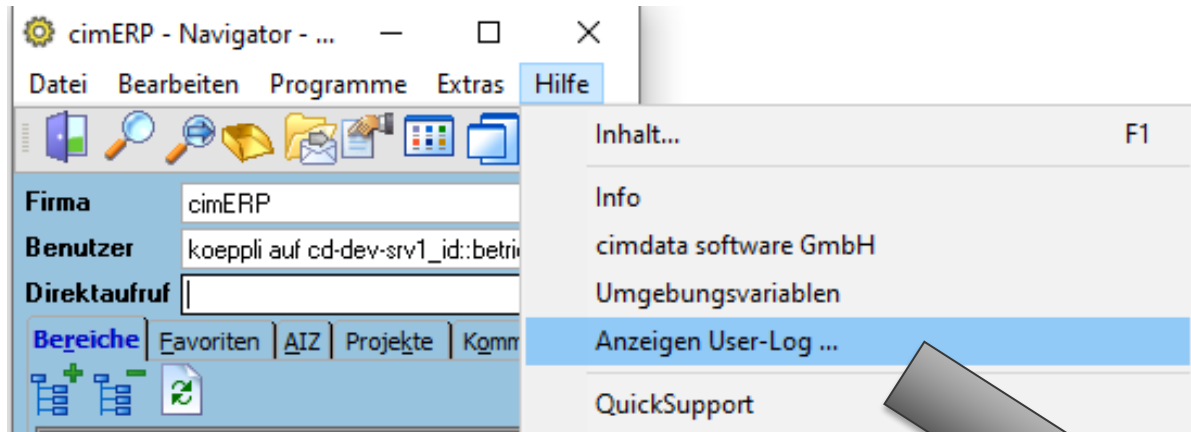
cimERP - Navigator - ...

Datei Bearbeiten Programme Extras Hilfe

Firma cimERP
Benutzer koeppli auf cd-dev-srv1_id::betri
Direktaufruf

Bereiche | Favoriten | AIZ | Projekte | Komm

Inhalt... F1
Info
cimdata software GmbH
Umgebungsvariablen
Anzeigen User-Log ...
QuickSupport